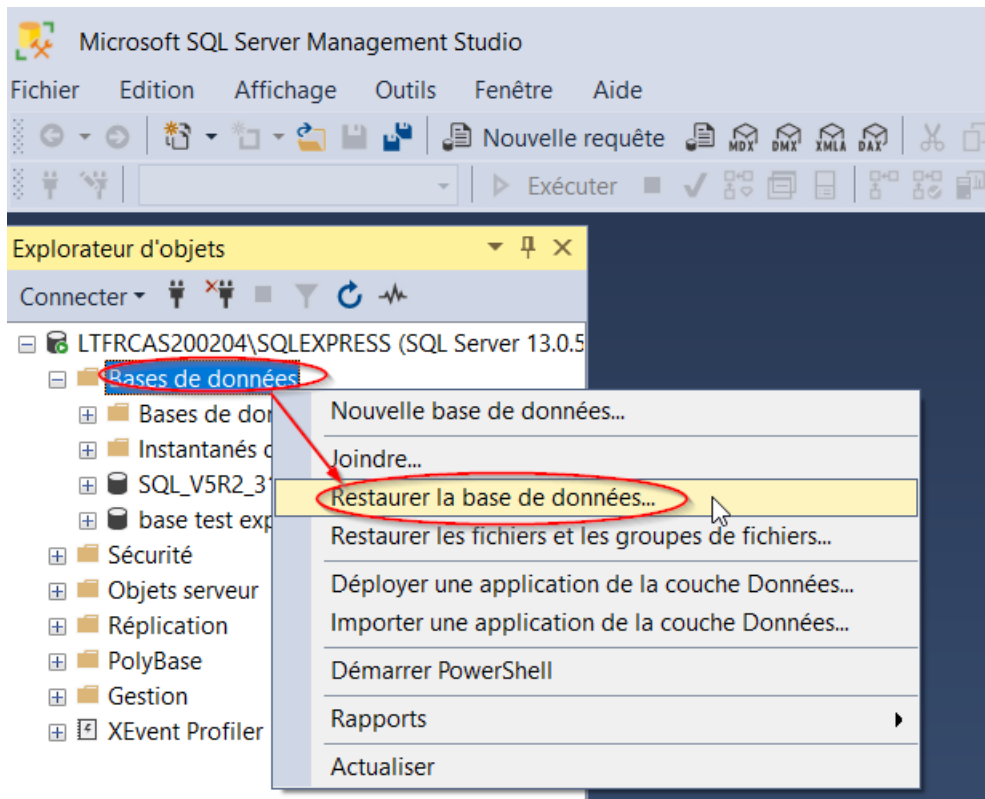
Microsoft SQL Server Management Studio

Fichier Edition Affichage Outils Fenêtre Aide

Nouvelle requête MDX DMX XMLA DAX

Exécuter

Explorateur d'objets

Connecter

LTFRCAS200204\SQLEXPRESS (SQL Server 13.0.5

Bases de données

Bases de dor

Instantanés d

SQL_V5R2_3

base test exp

Sécurité

Objets serveur

Réplication

PolyBase

Gestion

XEvent Profiler

Nouvelle base de données...

Joindre...

Restaurer la base de données...

Restaurer les fichiers et les groupes de fichiers...

Déployer une application de la couche Données...

Importer une application de la couche Données...

Démarrer PowerShell

Rapports

Actualiser